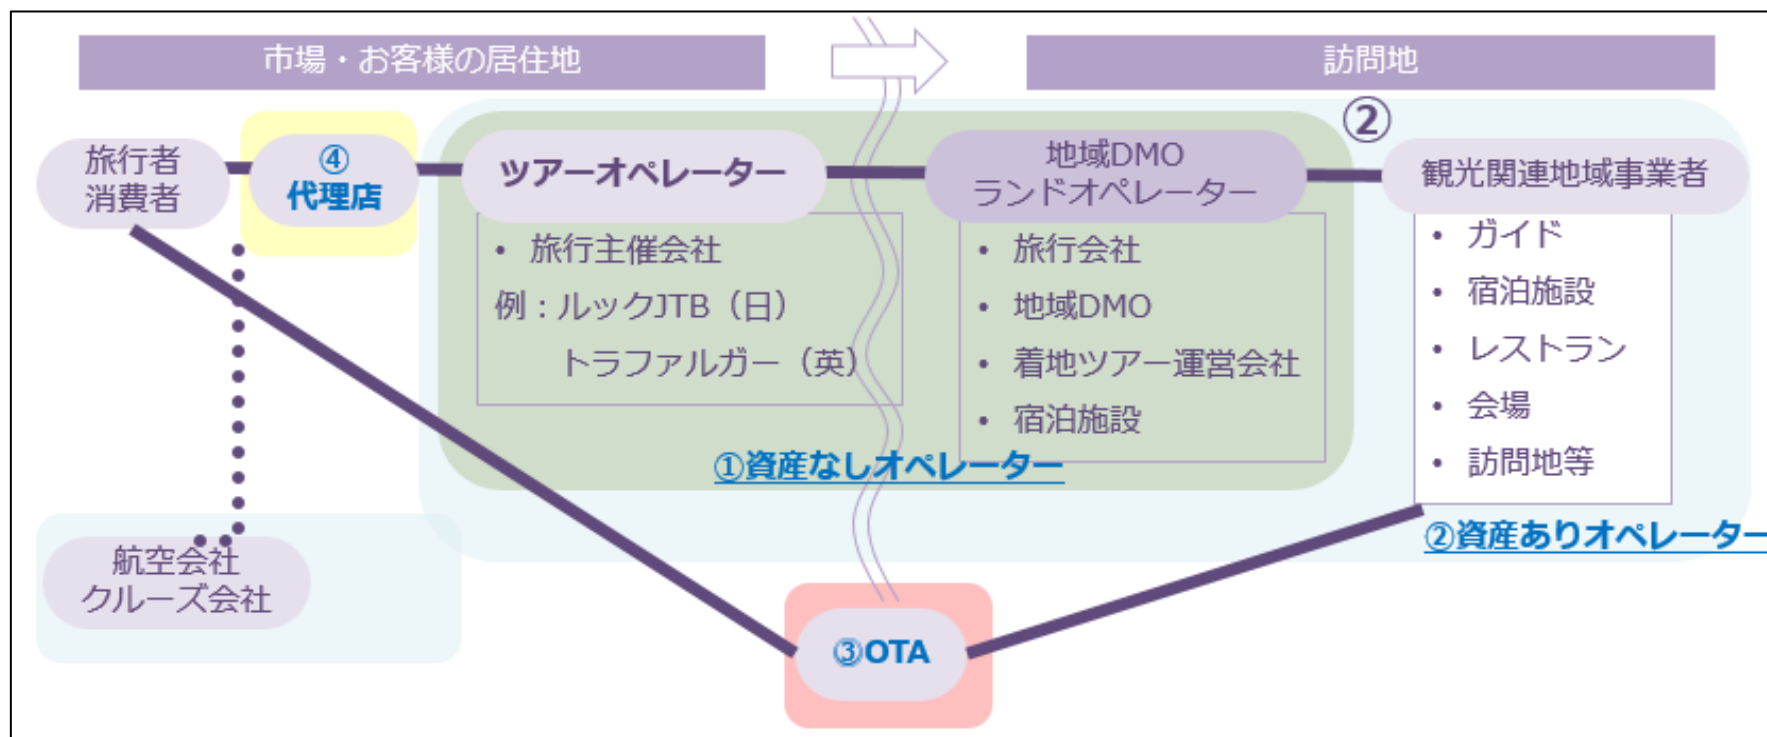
市場・お客様の居住地

訪問地

②

旅行者
消費者

④
代理店

ツアーオペレーター

地域DMO
ランドオペレーター

観光関連地域事業者

• 旅行主催会社
例：ルックJTB（日）
トラファルガー（英）

• 旅行会社
• 地域DMO
• 着地ツアー運営会社
• 宿泊施設

• ガイド
• 宿泊施設
• レストラン
• 会場
• 訪問地等

①資産なしオペレーター

②資産ありオペレーター

航空会社
クルーズ会社

③OTA